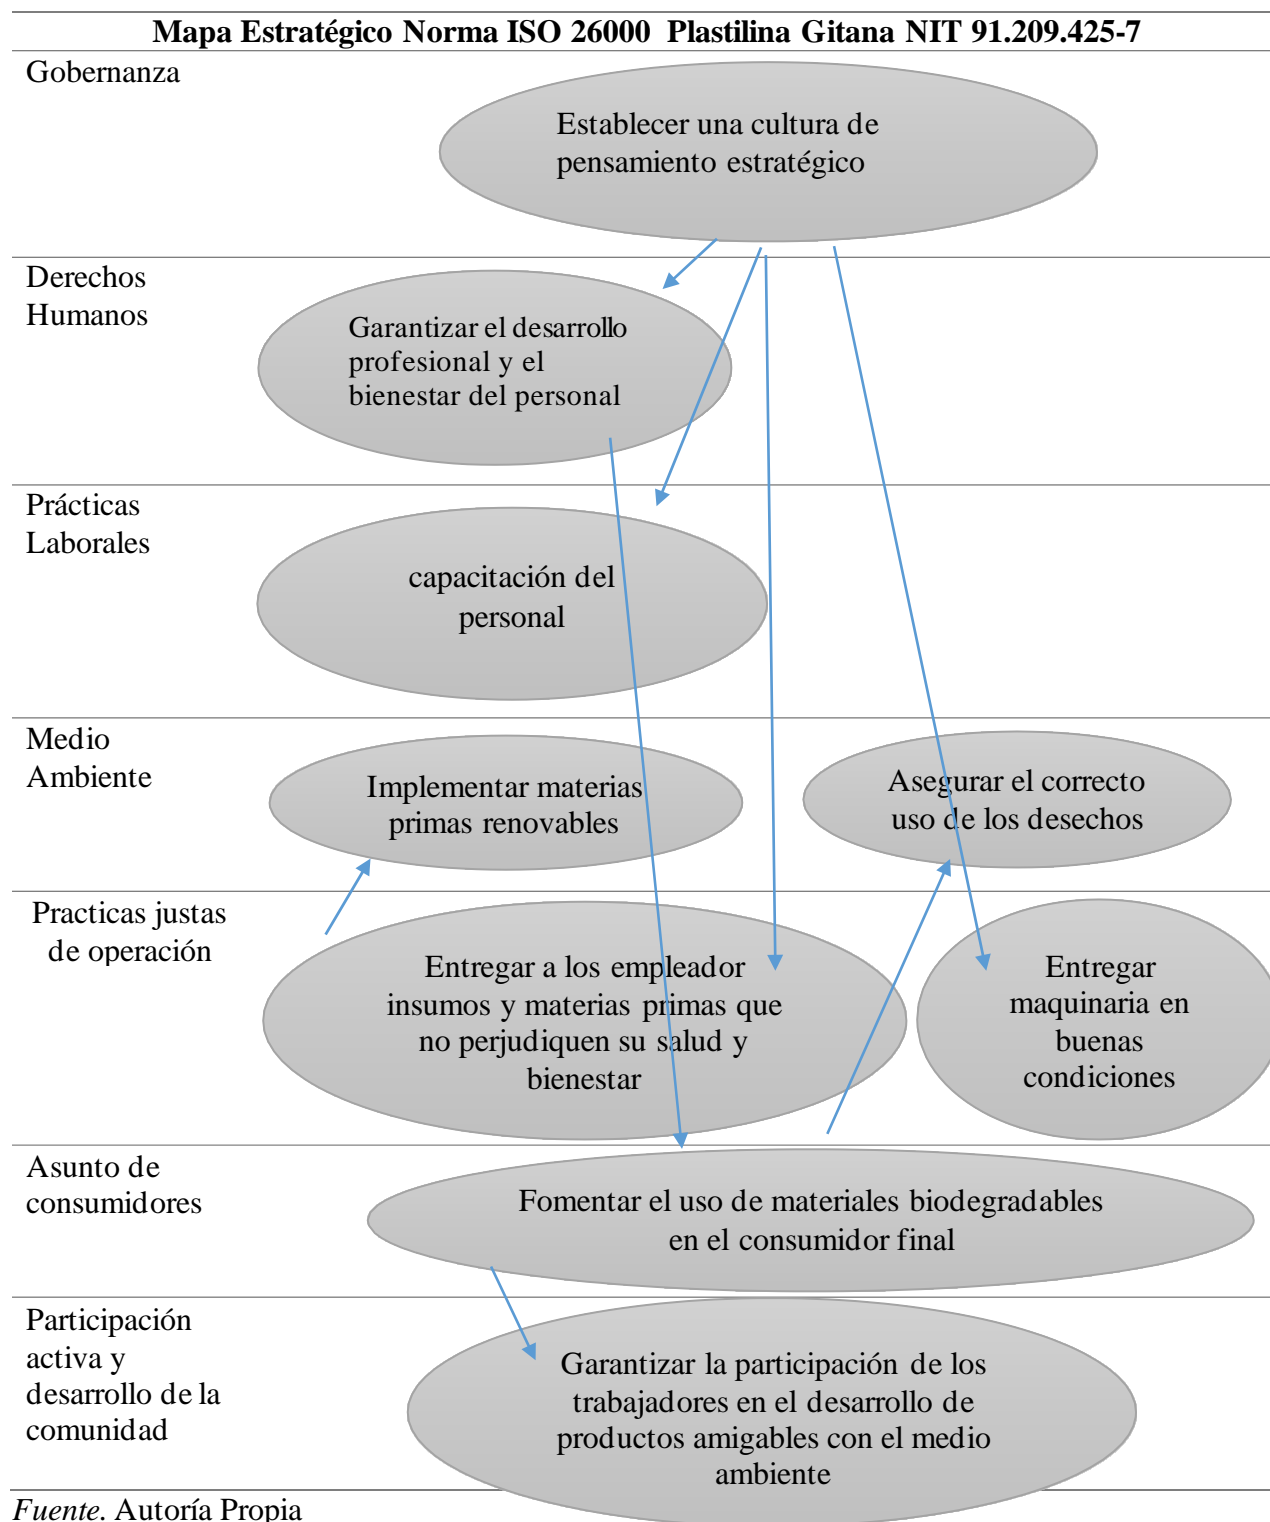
**Mapa Estratégico Norma ISO 26000 Plastilina Gitana NIT 91.209.425-7**

Gobernanza

Establecer una cultura de pensamiento estratégico

Derechos Humanos

Garantizar el desarrollo profesional y el bienestar del personal

Prácticas Laborales

capacitación del personal

Medio Ambiente

Implementar materias primas renovables

Asegurar el correcto uso de los desechos

Practicas justas de operación

Entregar a los empleador insumos y materias primas que no perjudiquen su salud y bienestar

Entregar maquinaria en buenas condiciones

Asunto de consumidores

Fomentar el uso de materiales biodegradables en el consumidor final

Participación activa y desarrollo de la comunidad

Garantizar la participación de los trabajadores en el desarrollo de productos amigables con el medio ambiente

*Fuente.* Autoría Propia